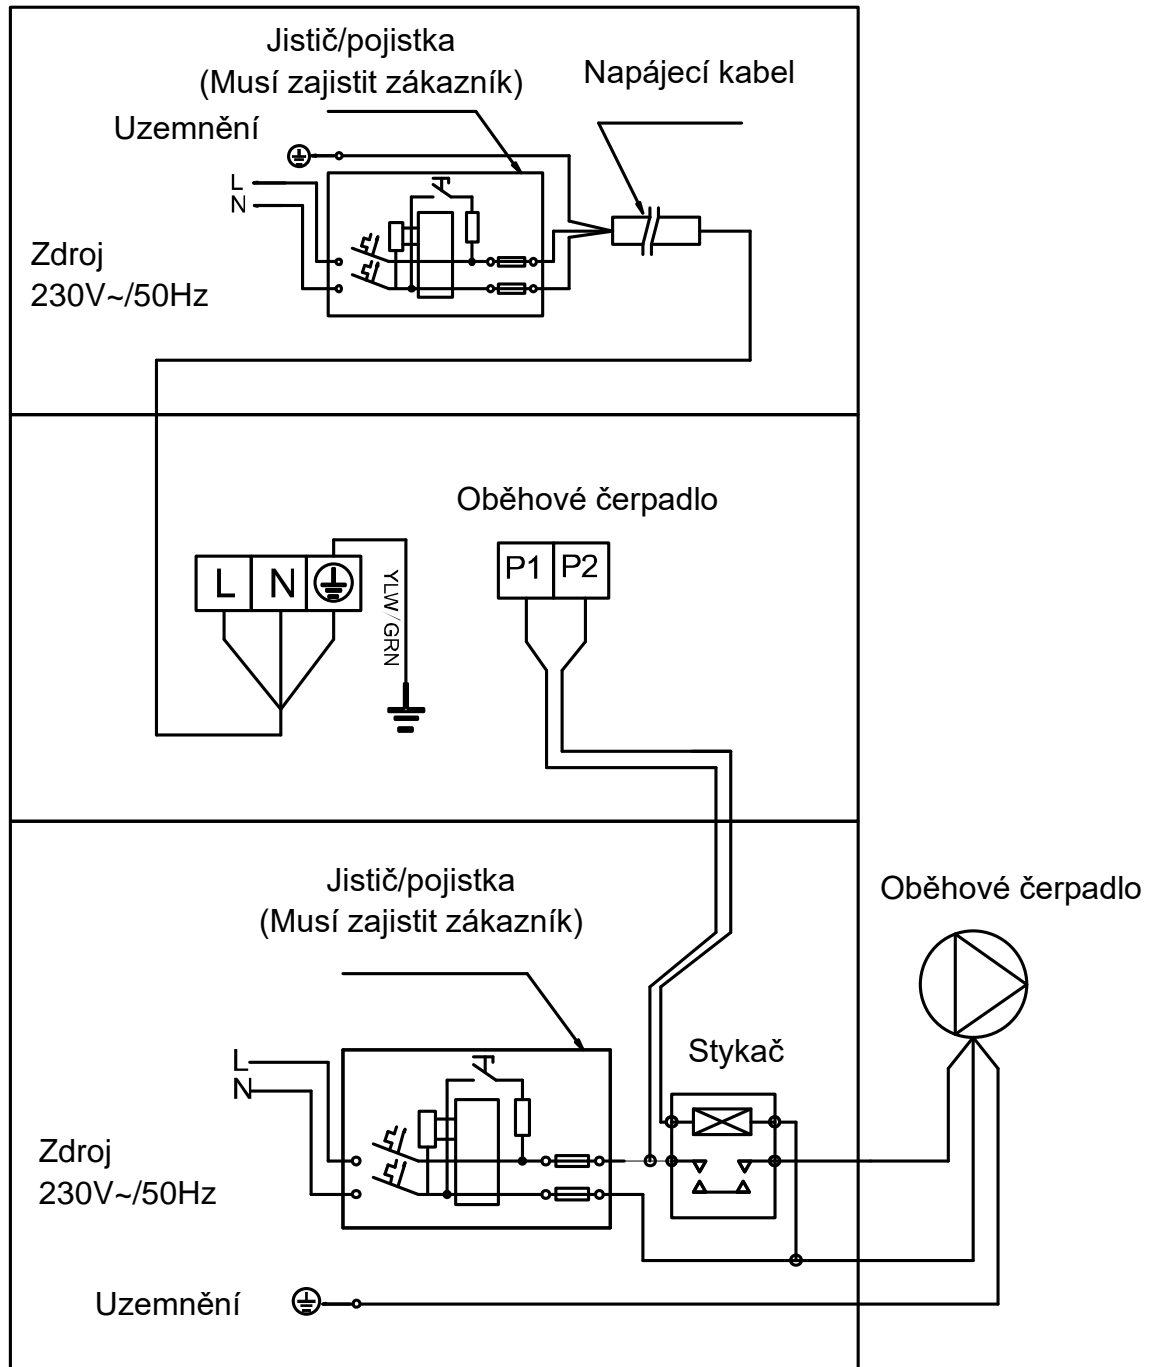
Jistič/pojistka
(Musí zajistit zákazník)

Napájecí kabel

Uzemnění

L
N

Zdroj
230V~/50Hz

Oběhové čerpadlo

L N

YLW/GRN

P1 P2

Jistič/pojistka
(Musí zajistit zákazník)

Oběhové čerpadlo

L
N

Stykač

Zdroj
230V~/50Hz

Uzemnění